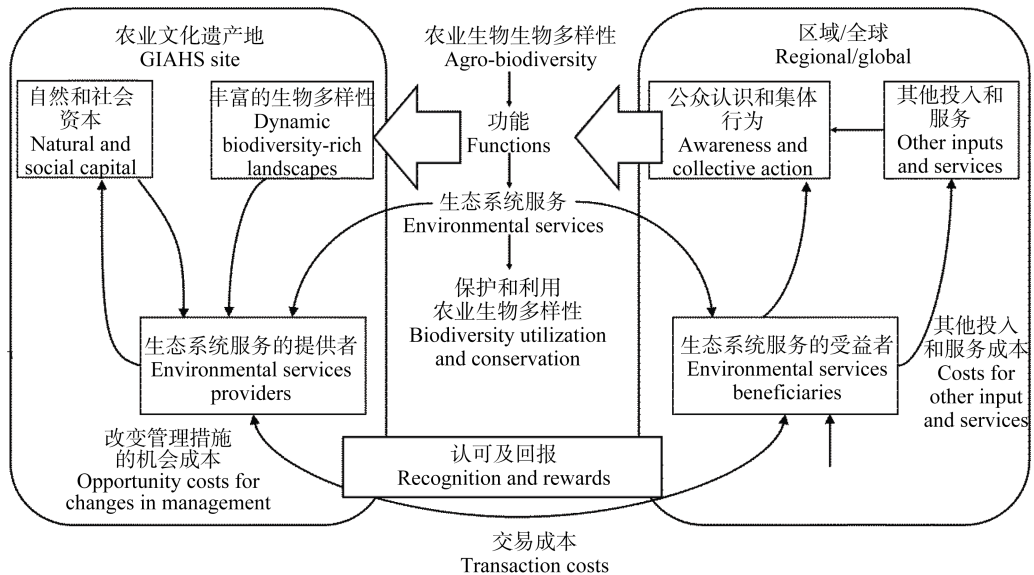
农业文化遗产地
GIAHS site

自然和社会资本
Natural and social capital

丰富的生物多样性
Dynamic biodiversity-rich landscapes

农业生物生物多样性
Agro-biodiversity

功能
Functions

生态系统服务
Environmental services

保护和利用
农业生物多样性
Biodiversity utilization and conservation

区域/全球
Regional/global

公众认识和集体行为
Awareness and collective action

其他投入和服务
Other inputs and services

生态系统服务的提供者
Environmental services providers

生态系统服务的受益者
Environmental services beneficiaries

其他投入和服务成本
Costs for other input and services

改变管理措施的机会成本
Opportunity costs for changes in management

认可及回报
Recognition and rewards

交易成本
Transaction costs